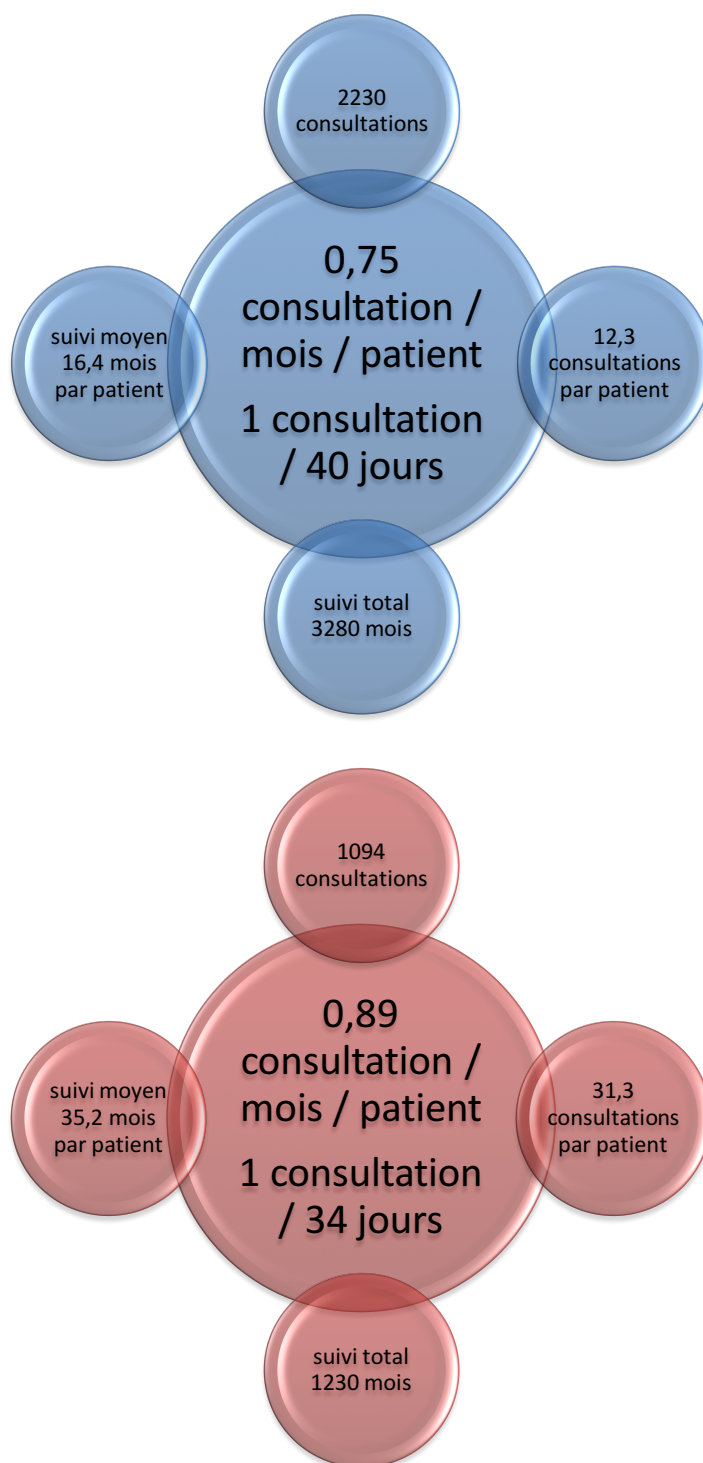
2230 consultations

suivi moyen 16,4 mois par patient

0,75 consultation / mois / patient

1 consultation / 40 jours

12,3 consultations par patient

suivi total 3280 mois

1094 consultations

suivi moyen 35,2 mois par patient

0,89 consultation / mois / patient

1 consultation / 34 jours

31,3 consultations par patient

suivi total 1230 mois